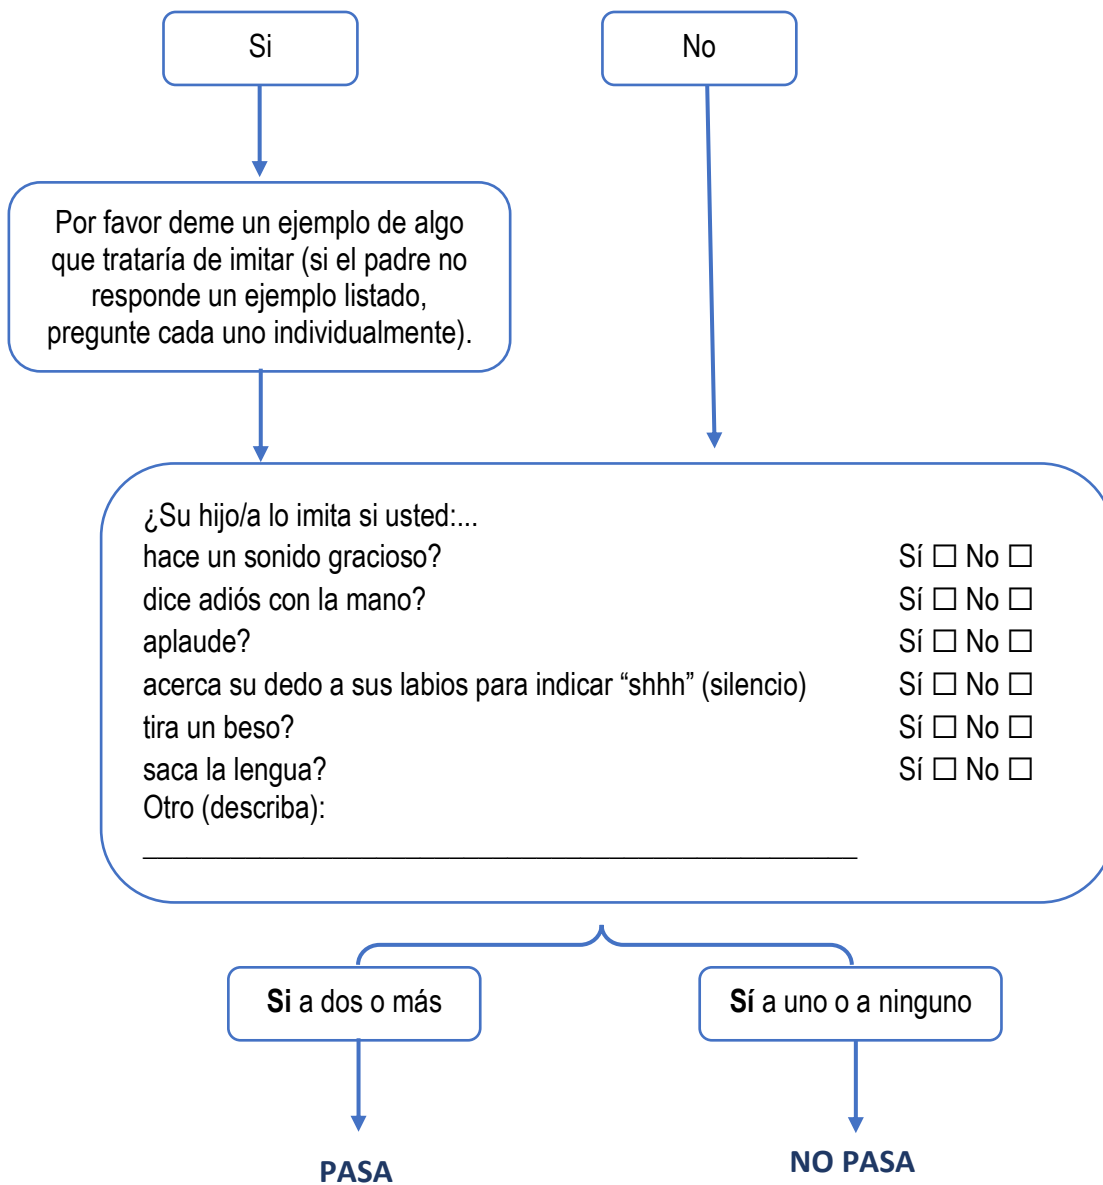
Si

No

Por favor deme un ejemplo de algo que trataría de imitar (si el padre no responde un ejemplo listado, pregunte cada uno individualmente).

¿Su hijo/a lo imita si usted:...
hace un sonido gracioso? Sí ☐ No ☐
dice adiós con la mano? Sí ☐ No ☐
aplaude? Sí ☐ No ☐
acerca su dedo a sus labios para indicar “shhh” (silencio) Sí ☐ No ☐
tira un beso? Sí ☐ No ☐
saca la lengua? Sí ☐ No ☐
Otro (describba):
_______________________________________________

**Si** a dos o más

**Sí** a uno o a ninguno

PASA

NO PASA